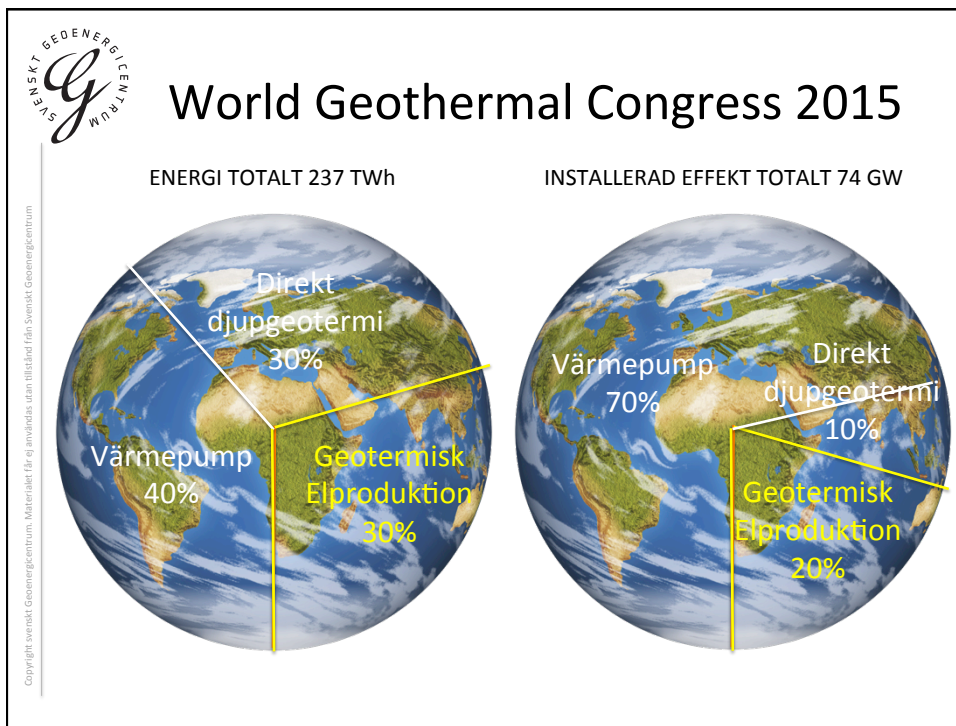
SVENSKT GEOENERGICENTRUM

G

World Geothermal Congress 2015

Copyright svenskt Geoenergicentrum. Materialet får ej användas utan tillstånd från Svenskt Geoenergicentrum

ENERGI TOTALT 237 TWh

Direkt djupgeotermi 30%

Värmepump 40%

Geotermisk Elproduktion 30%

INSTALLERAD EFFEKT TOTALT 74 GW

Värmepump 70%

Direkt djupgeotermi 10%

Geotermisk Elproduktion 20%